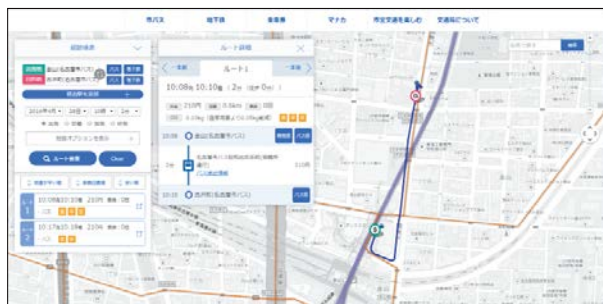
市バス　地下鉄　乗車券　マナカ　市営交通を楽しむ　交通局について

経路検索
出発地 金山(名古屋市)(バス)
目的地 西円町(名古屋市)(バス)
経由駅を追加
2016年6月　28日　10時　10分
出発
ルート検索　Clear

ルート詳細
一本前　ルート1　一本後
10:08 → 10:10 (2分)
210円
10:08 金山(名古屋市)(バス)
10:10 西円町(名古屋市)(バス)
210円

1 10:08 → 10:10 210円
2 10:17 → 10:19 210円